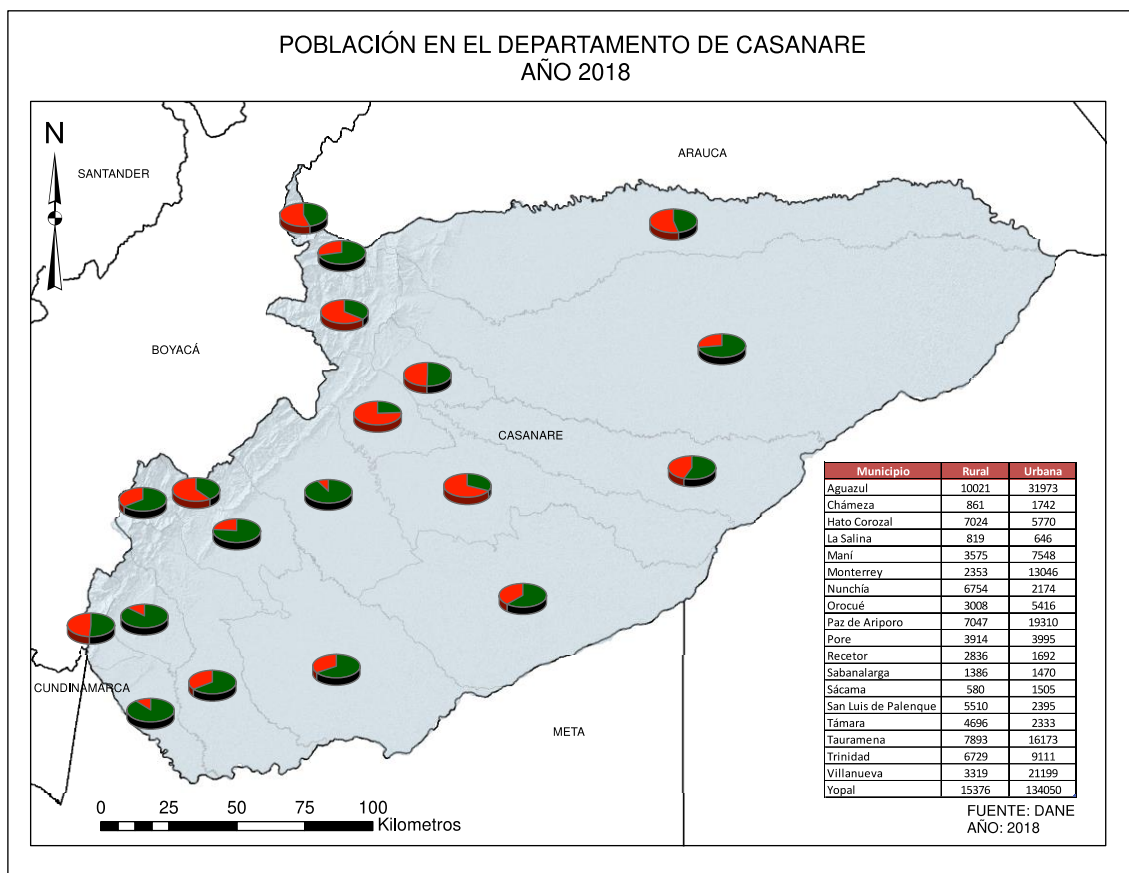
POBLACIÓN EN EL DEPARTAMENTO DE CASANARE
AÑO 2018

N

SANTANDER

ARAUCA

BOYACÁ

CASANARE

CUNDINAMARCA

META

| Municipio | Rural | Urbana |
|---|---|---|
| Aguazul | 10021 | 31973 |
| Chámeza | 861 | 1742 |
| Hato Corozal | 7024 | 5770 |
| La Salina | 819 | 646 |
| Maní | 3575 | 7548 |
| Monterrey | 2353 | 13046 |
| Nunchía | 6754 | 2174 |
| Orocué | 3008 | 5416 |
| Paz de Ariporo | 7047 | 19310 |
| Pore | 3914 | 3995 |
| Recetor | 2836 | 1692 |
| Sabanalarga | 1386 | 1470 |
| Sácama | 580 | 1505 |
| San Luis de Palenque | 5510 | 2395 |
| Támara | 4696 | 2333 |
| Tauramena | 7893 | 16173 |
| Trinidad | 6729 | 9111 |
| Villanueva | 3319 | 21199 |
| Yopal | 15376 | 134050 |

0 25 50 75 100
Kilometros

FUENTE: DANE
AÑO: 2018